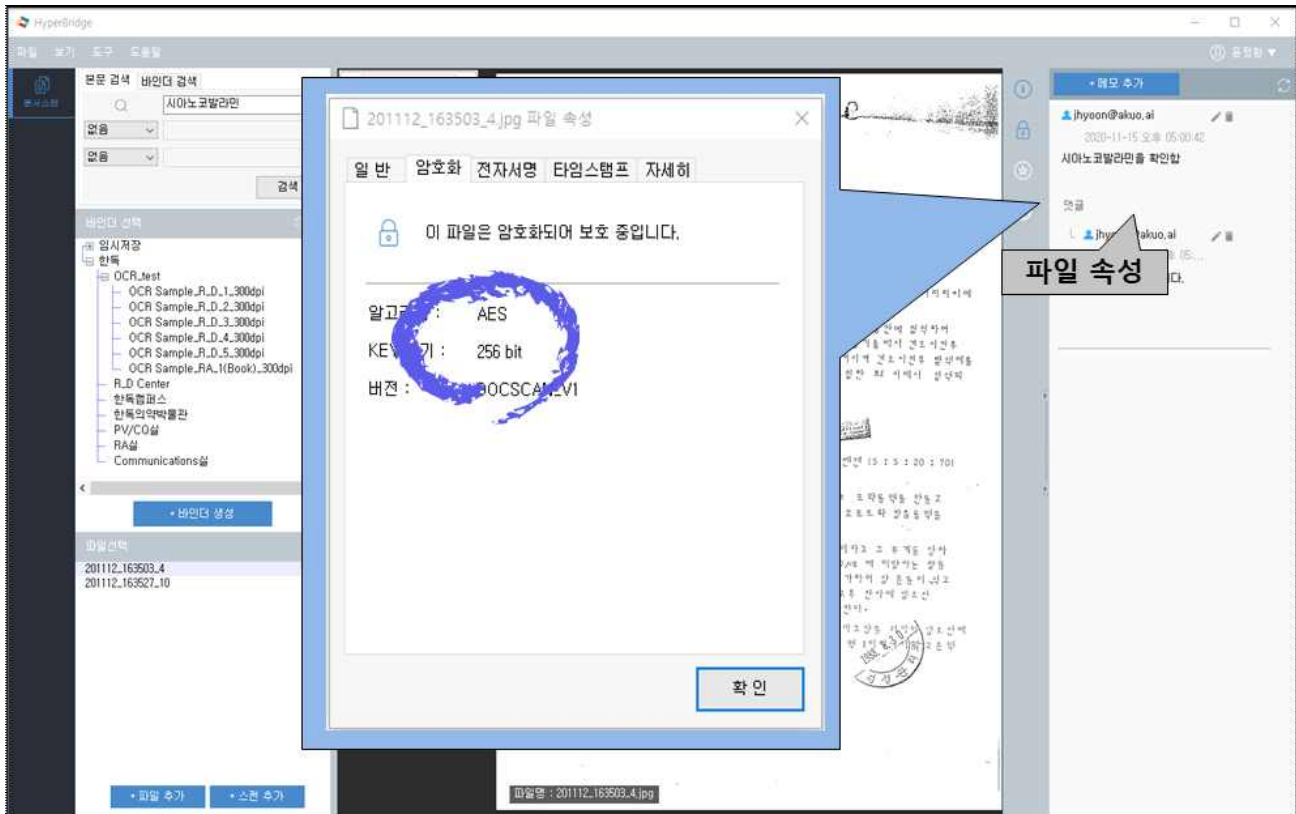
HyperBridge

파일 보기 도구 도움말

본문 검색 바인더 검색
시아노코발라민
없음
없음
검색

바인더 선택
임시저장
한독
OCR_test
OCR Sample_R_D_1_300dpi
OCR Sample_R_D_2_300dpi
OCR Sample_R_D_3_300dpi
OCR Sample_R_D_4_300dpi
OCR Sample_R_D_5_300dpi
OCR Sample_RA_1(Book)_300dpi
R_D Center
한독캠퍼스
한독의약박물관
PV/CO실
RA실
Communications실

+ 바인더 생성

파일선택
201112_163503_4
201112_163527_10

+ 파일 추가 + 스캔 추가

201112_163503_4.jpg 파일 속성

일 반 암호화 전자서명 타임스탬프 자세히

이 파일은 암호화되어 보호 중입니다.

알고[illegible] : AES
KEY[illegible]기 : 256 bit
버전 : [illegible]OCSCAN_V1

확 인

파일명 : 201112_163503_4.jpg

+ 메모 추가
jhyoon@akuo.ai
2020-11-15 오후 05:00:42
시아노코발라민을 확인함
댓글
jhy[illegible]akuo.ai

파일 속성